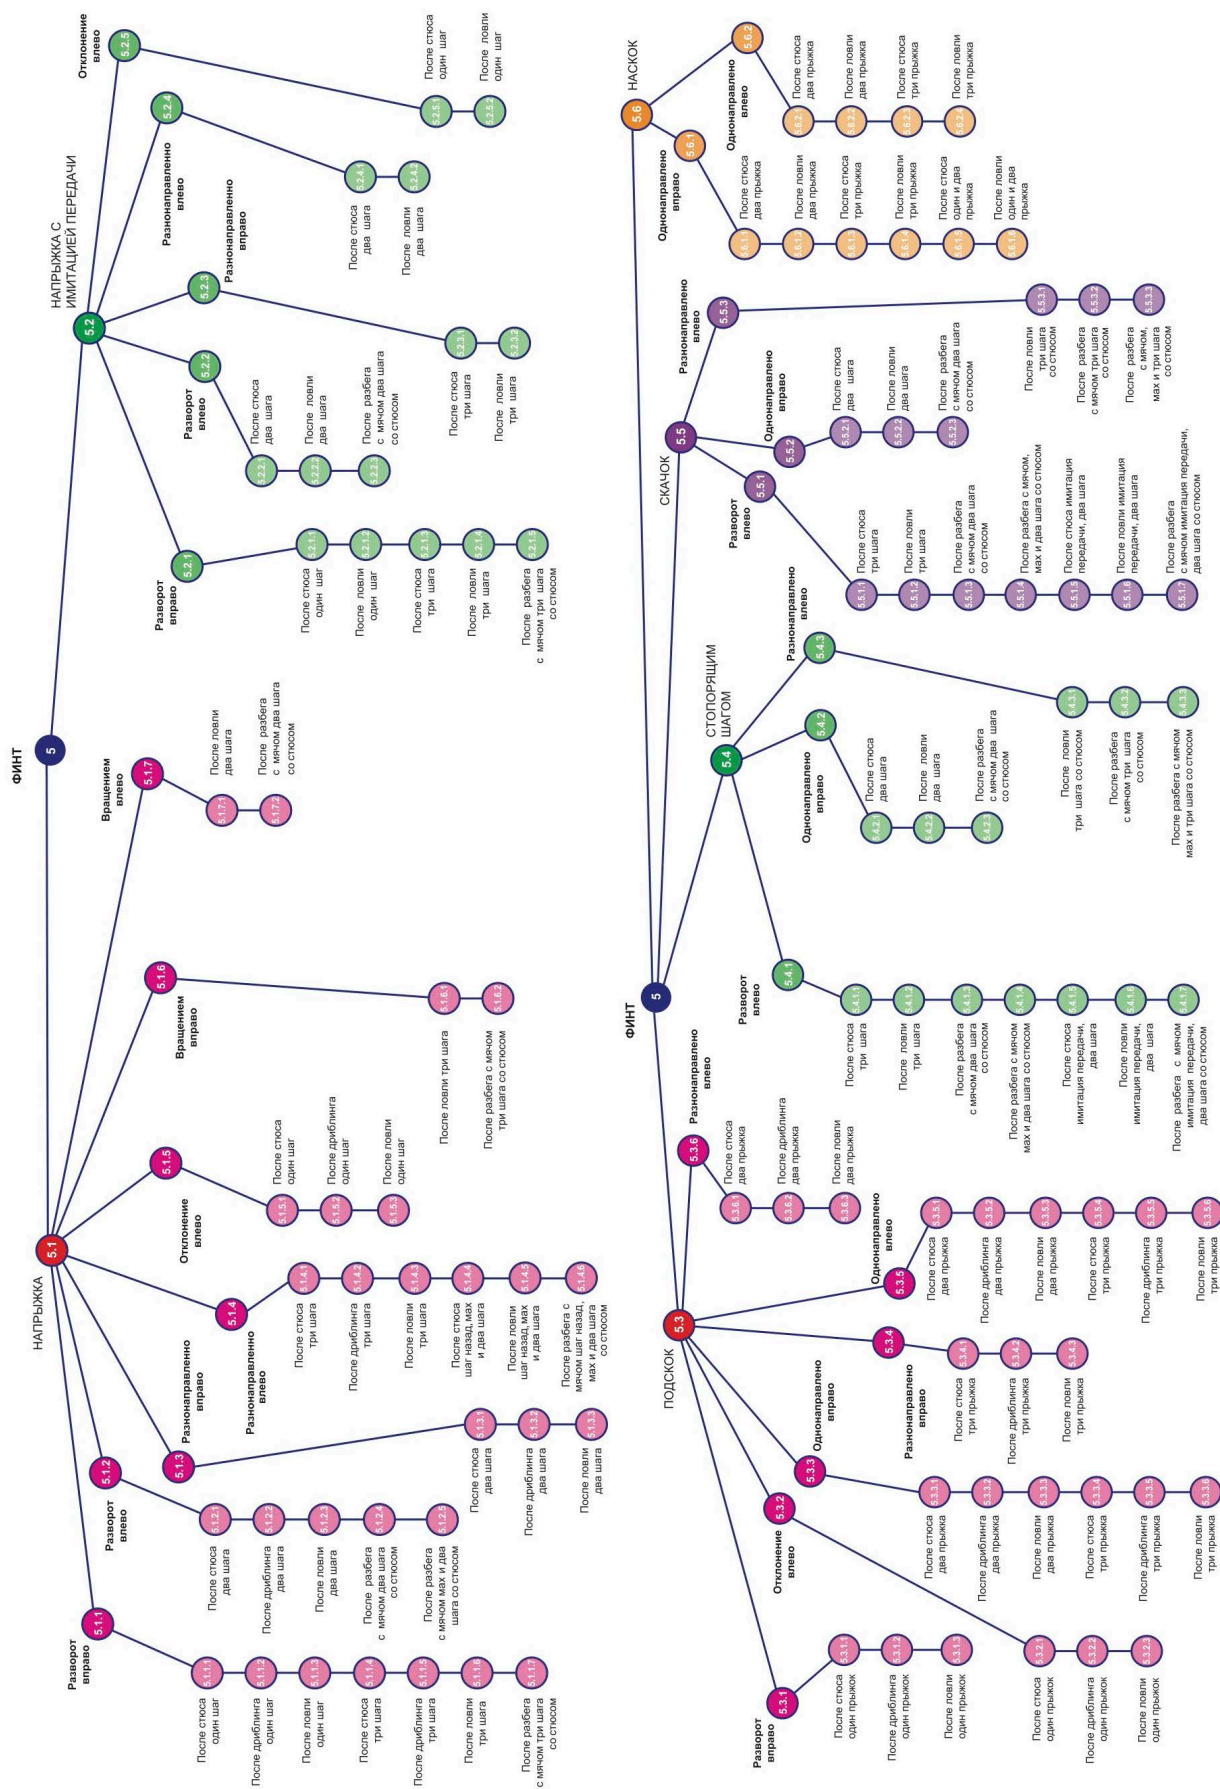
ФИНТ

5

НАПРЫЖКА

5.1

Разворот вправо

5.1.1

5.1.1.1 После стюса один шаг
5.1.1.2 После дриблинга один шаг
5.1.1.3 После ловли один шаг
5.1.1.4 После стюса три шага
5.1.1.5 После дриблинга три шага
5.1.1.6 После ловли три шага
5.1.1.7 После разбега с мячом три шага со стюсом

Разворот влево

5.1.2

5.1.2.1 После стюса два шага
5.1.2.2 После дриблинга два шага
5.1.2.3 После ловли два шага
5.1.2.4 После разбега с мячом два шага со стюсом
5.1.2.5 После разбега с мячом мах и два шага со стюсом

Разнонаправленно вправо

5.1.3

5.1.3.1 После стюса два шага
5.1.3.2 После дриблинга два шага
5.1.3.3 После ловли два шага

Разнонаправленно влево

5.1.4

5.1.4.1 После стюса три шага
5.1.4.2 После дриблинга три шага
5.1.4.3 После ловли три шага
5.1.4.4 После стюса шаг назад, мах и два шага
5.1.4.5 После ловли шаг назад, мах и два шага
5.1.4.6 После разбега с мячом шаг назад, мах и два шага со стюсом

Отклонение влево

5.1.5

5.1.5.1 После стюса один шаг
5.1.5.2 После дриблинга один шаг
5.1.5.3 После ловли один шаг

Вращением вправо

5.1.6

5.1.6.1 После ловли три шага
5.1.6.2 После разбега с мячом три шага со стюсом

Вращением влево

5.1.7

5.1.7.1 После ловли два шага
5.1.7.2 После разбега с мячом два шага со стюсом

НАПРЫЖКА С ИМИТАЦИЕЙ ПЕРЕДАЧИ

5.2

Разворот вправо

5.2.1

5.2.1.1 После стюса один шаг
5.2.1.2 После ловли один шаг
5.2.1.3 После стюса три шага
5.2.1.4 После ловли три шага
5.2.1.5 После разбега с мячом три шага со стюсом

Разворот влево

5.2.2

5.2.2.1 После стюса два шага
5.2.2.2 После ловли два шага
5.2.2.3 После разбега с мячом два шага со стюсом

Разнонаправленно вправо

5.2.3

5.2.3.1 После стюса три шага
5.2.3.2 После ловли три шага

Разнонаправленно влево

5.2.4

5.2.4.1 После стюса два шага
5.2.4.2 После ловли два шага

Отклонение влево

5.2.5

5.2.5.1 После стюса один шаг
5.2.5.2 После ловли один шаг

ФИНТ

5

ПОДСКОК

5.3

Разворот вправо

5.3.1

5.3.1.1 После стюса один прыжок
5.3.1.2 После дриблинга один прыжок
5.3.1.3 После ловли один прыжок

Отклонение влево

5.3.2

5.3.2.1 После стюса один прыжок
5.3.2.2 После дриблинга один прыжок
5.3.2.3 После ловли один прыжок

Однонаправлено вправо

5.3.3

5.3.3.1 После стюса два прыжка
5.3.3.2 После дриблинга два прыжка
5.3.3.3 После ловли два прыжка
5.3.3.4 После стюса три прыжка
5.3.3.5 После дриблинга три прыжка
5.3.3.6 После ловли три прыжка

Разнонаправлено вправо

5.3.4

5.3.4.1 После стюса три прыжка
5.3.4.2 После дриблинга три прыжка
5.3.4.3 После ловли три прыжка

Однонаправлено влево

5.3.5

5.3.5.1 После стюса два прыжка
5.3.5.2 После дриблинга два прыжка
5.3.5.3 После ловли два прыжка
5.3.5.4 После стюса три прыжка
5.3.5.5 После дриблинга три прыжка
5.3.5.6 После ловли три прыжка

Разнонаправлено влево

5.3.6

5.3.6.1 После стюса два прыжка
5.3.6.2 После дриблинга два прыжка
5.3.6.3 После ловли два прыжка

СТОПОРЯЩИМ ШАГОМ

5.4

Разворот влево

5.4.1

5.4.1.1 После стюса три шага
5.4.1.2 После ловли три шага
5.4.1.3 После разбега с мячом два шага со стюсом
5.4.1.4 После разбега с мячом мах и два шага со стюсом
5.4.1.5 После стюса имитация передачи, два шага
5.4.1.6 После ловли имитация передачи, два шага
5.4.1.7 После разбега с мячом имитация передачи, два шага со стюсом

Однонаправлено вправо

5.4.2

5.4.2.1 После стюса два шага
5.4.2.2 После ловли два шага
5.4.2.3 После разбега с мячом два шага со стюсом

Разнонаправлено влево

5.4.3

5.4.3.1 После ловли три шага со стюсом
5.4.3.2 После разбега с мячом три шага со стюсом
5.4.3.3 После разбега с мячом мах и три шага со стюсом

СКАЧОК

5.5

Разворот влево

5.5.1

5.5.1.1 После стюса три шага
5.5.1.2 После ловли три шага
5.5.1.3 После разбега с мячом два шага со стюсом
5.5.1.4 После разбега с мячом, мах и два шага со стюсом
5.5.1.5 После стюса имитация передачи, два шага
5.5.1.6 После ловли имитация передачи, два шага
5.5.1.7 После разбега с мячом имитация передачи, два шага со стюсом

Однонаправлено вправо

5.5.2

5.5.2.1 После стюса два шага
5.5.2.2 После ловли два шага
5.5.2.3 После разбега с мячом два шага со стюсом

Разнонаправлено влево

5.5.3

5.5.3.1 После ловли три шага со стюсом
5.5.3.2 После разбега с мячом три шага со стюсом
5.5.3.3 После разбега с мячом, мах и три шага со стюсом

НАСКОК

5.6

Однонаправлено вправо

5.6.1

5.6.1.1 После стюса два прыжка
5.6.1.2 После ловли два прыжка
5.6.1.3 После стюса три прыжка
5.6.1.4 После ловли три прыжка
5.6.1.5 После стюса один и два прыжка
5.6.1.6 После ловли один и два прыжка

Однонаправлено влево

5.6.2

5.6.2.1 После стюса два прыжка
5.6.2.2 После ловли два прыжка
5.6.2.3 После стюса три прыжка
5.6.2.4 После ловли три прыжка